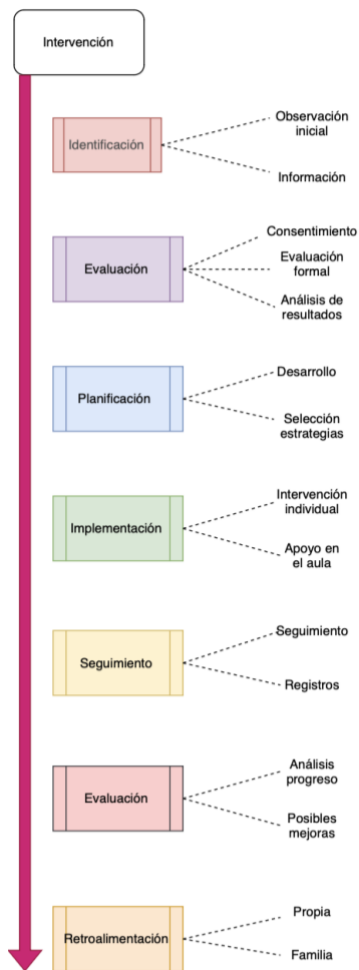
Intervención

Identificación

Observación inicial

Información

Evaluación

Consentimiento

Evaluación formal

Análisis de resultados

Planificación

Desarrollo

Selección estrategias

Implementación

Intervención individual

Apoyo en el aula

Seguimiento

Seguimiento

Registros

Evaluación

Análisis progreso

Posibles mejoras

Retroalimentación

Propia

Familia